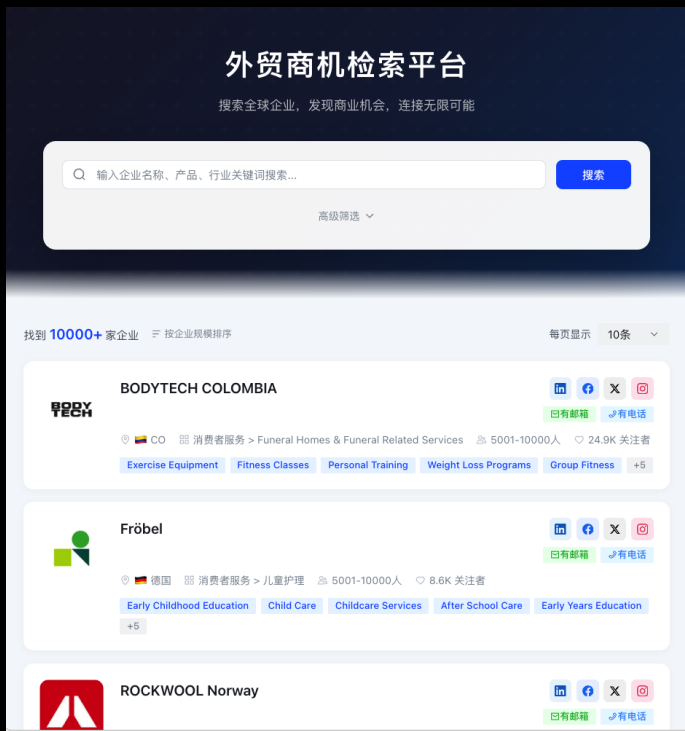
外贸商机检索平台

搜索全球企业，发现商业机会，连接无限可能

输入企业名称、产品、行业关键词搜索...

搜索

高级筛选

找到 10000+ 家企业　按企业规模排序

每页显示　10条

BODY TECH

BODYTECH COLOMBIA

in f X

有邮箱　有电话

CO　消费者服务 > Funeral Homes & Funeral Related Services　5001-10000人　24.9K 关注者

Exercise Equipment　Fitness Classes　Personal Training　Weight Loss Programs　Group Fitness　+5

Fröbel

in f X

有邮箱　有电话

德国　消费者服务 > 儿童护理　5001-10000人　8.6K 关注者

Early Childhood Education　Child Care　Childcare Services　After School Care　Early Years Education　+5

ROCKWOOL Norway

in f X

有邮箱　有电话